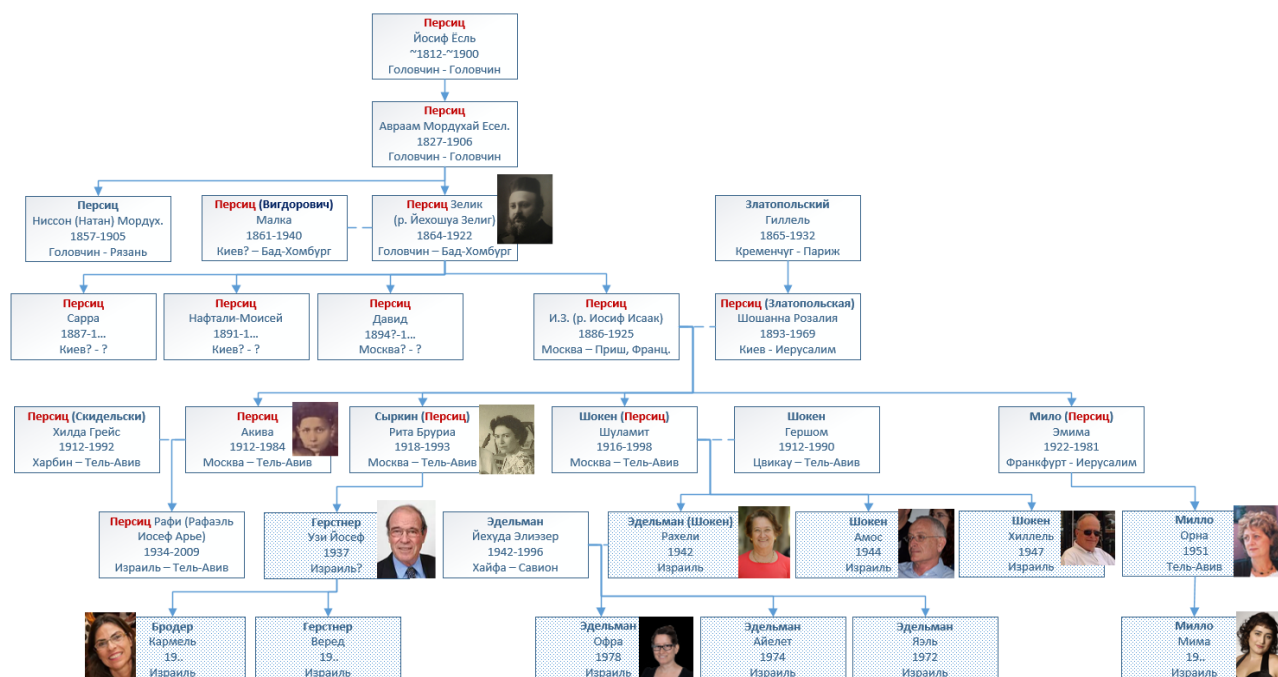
Персиц
Йосиф Ёсль
~1812-~1900
Головчин - Головчин

Персиц
Авраам Мордухай Есел.
1827-1906
Головчин - Головчин

Персиц
Ниссон (Натан) Мордух.
1857-1905
Головчин - Рязань

Персиц (Вигдорович)
Малка
1861-1940
Киев? – Бад-Хомбург

Персиц Зелик
(р. Йехошуа Зелиг)
1864-1922
Головчин – Бад-Хомбург

Златопольский
Гиллель
1865-1932
Кременчуг - Париж

Персиц
Сарра
1887-1...
Киев? - ?

Персиц
Нафтали-Моисей
1891-1...
Киев? - ?

Персиц
Давид
1894?-1...
Москва? - ?

Персиц
И.З. (р. Иосиф Исаак)
1886-1925
Москва – Приш, Франц.

Персиц (Златопольская)
Шошанна Розалия
1893-1969
Киев - Иерусалим

Персиц (Скидельски)
Хилда Грейс
1912-1992
Харбин – Тель-Авив

Персиц
Акива
1912-1984
Москва – Тель-Авив

Сыркин (Персиц)
Рита Бруриа
1918-1993
Москва – Тель-Авив

Шокен (Персиц)
Шуламит
1916-1998
Москва – Тель-Авив

Шокен
Гершом
1912-1990
Цвикау – Тель-Авив

Мило (Персиц)
Эмима
1922-1981
Франкфурт - Иерусалим

Персиц Рафи (Рафаэль Иосеф Арье)
1934-2009
Израиль – Тель-Авив

Герстнер
Узи Йосеф
1937
Израиль?

Эдельман
Йехуда Элиэзер
1942-1996
Хайфа – Савион

Эдельман (Шокен)
Рахели
1942
Израиль

Шокен
Амос
1944
Израиль

Шокен
Хиллель
1947
Израиль

Милло
Орна
1951
Тель-Авив

Бродер
Кармель
19..
Израиль

Герстнер
Веред
19..
Израиль

Эдельман
Офра
1978
Израиль

Эдельман
Айелет
1974
Израиль

Эдельман
Яэль
1972
Израиль

Милло
Мима
19..
Израиль